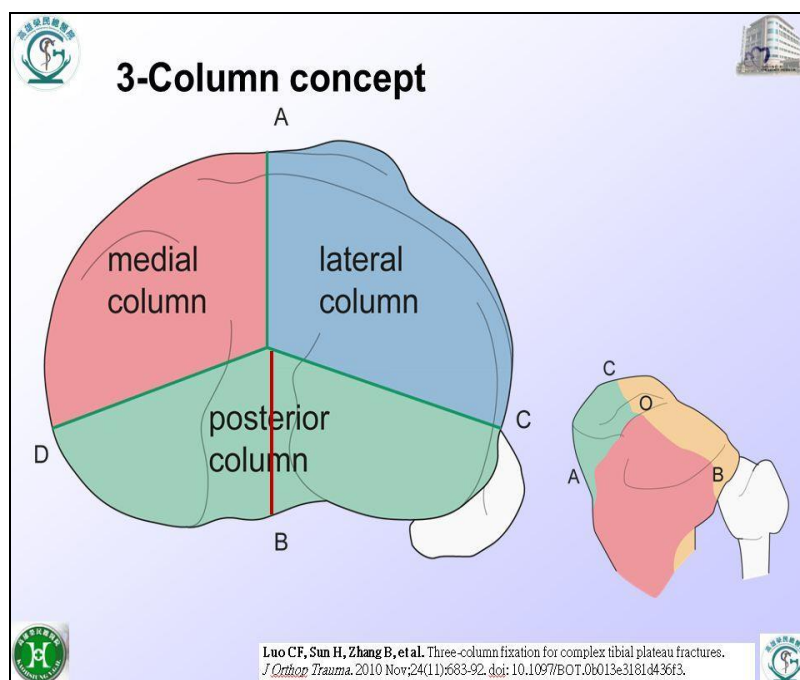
3-Column concept

A

medial column

lateral column

posterior column

D

C

B

C

O

A

B

Luo CF, Sun H, Zhang B, et al. Three-column fixation for complex tibial plateau fractures. J Orthop Trauma. 2010 Nov;24(11):683-92. doi: 10.1097/BOT.0b013e3181d436f3.